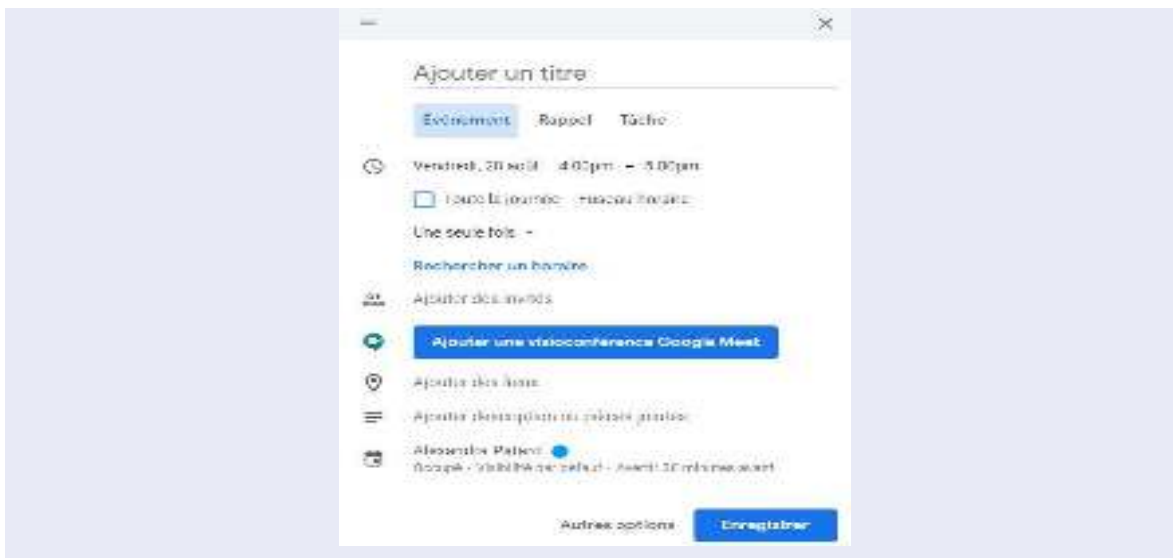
Ajouter un titre

Événement Rappel Tâche

Vendredi, 20 août 4:00pm – 5:00pm

Toute la journée Fuseau horaire

Une seule fois

Rechercher un horaire

Ajouter des invités

Ajouter une visioconférence Google Meet

Ajouter des lieux

Ajouter description ou pièces jointes

Alexandre Patent
Occupé · Visibilité par défaut · Avertir 30 minutes avant

Autres options Enregistrer